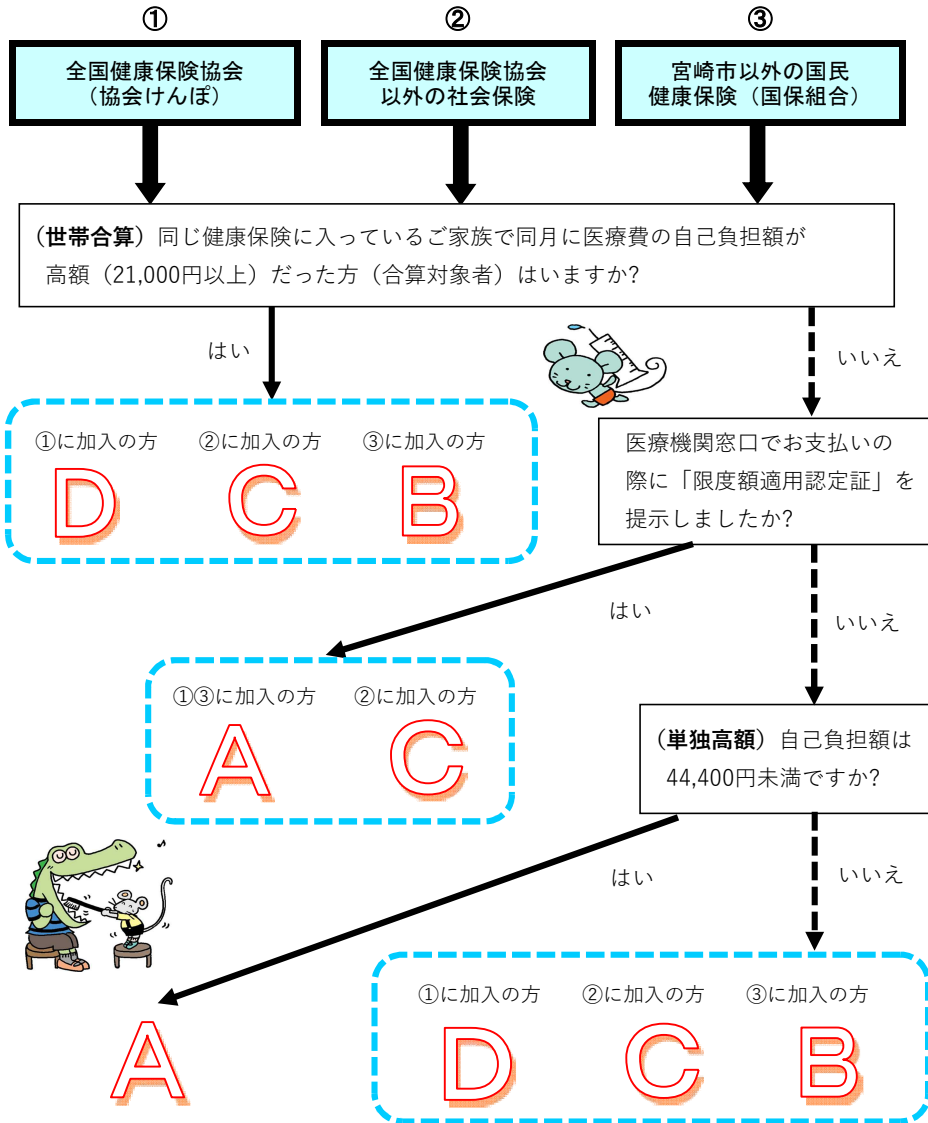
①

全国健康保険協会
（協会けんぽ）

②

全国健康保険協会
以外の社会保険

③

宮崎市以外の国民
健康保険（国保組合）

（世帯合算）同じ健康保険に入っているご家族で同月に医療費の自己負担額が高額（21,000円以上）だった方（合算対象者）はいますか?

はい

①に加入の方
D

②に加入の方
C

③に加入の方
B

いいえ

医療機関窓口でお支払いの際に「限度額適用認定証」を提示しましたか?

はい

①③に加入の方
A

②に加入の方
C

いいえ

（単独高額）自己負担額は44,400円未満ですか?

はい

A

いいえ

①に加入の方
D

②に加入の方
C

③に加入の方
B